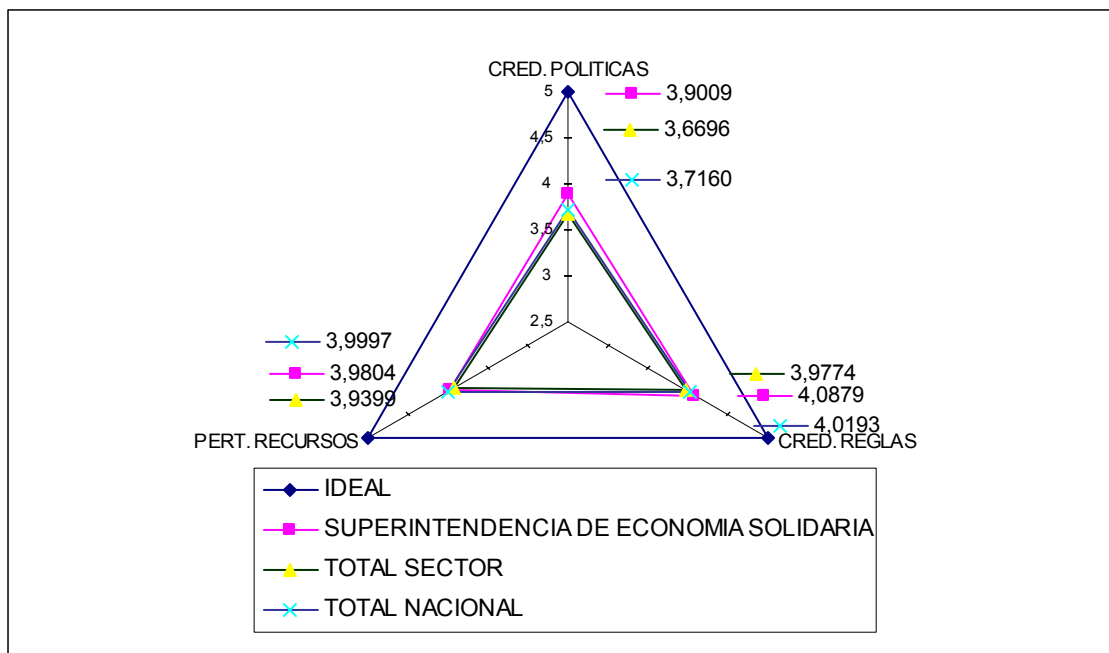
CRED. POLITICAS

5

4,5

4

3,5

3

2,5

3,9009

3,6696

3,7160

3,9997

3,9804

3,9399

3,9774

4,0879

4,0193

PERT. RECURSOS

CRED. REGLAS

IDEAL

SUPERINTENDENCIA DE ECONOMIA SOLIDARIA

TOTAL SECTOR

TOTAL NACIONAL